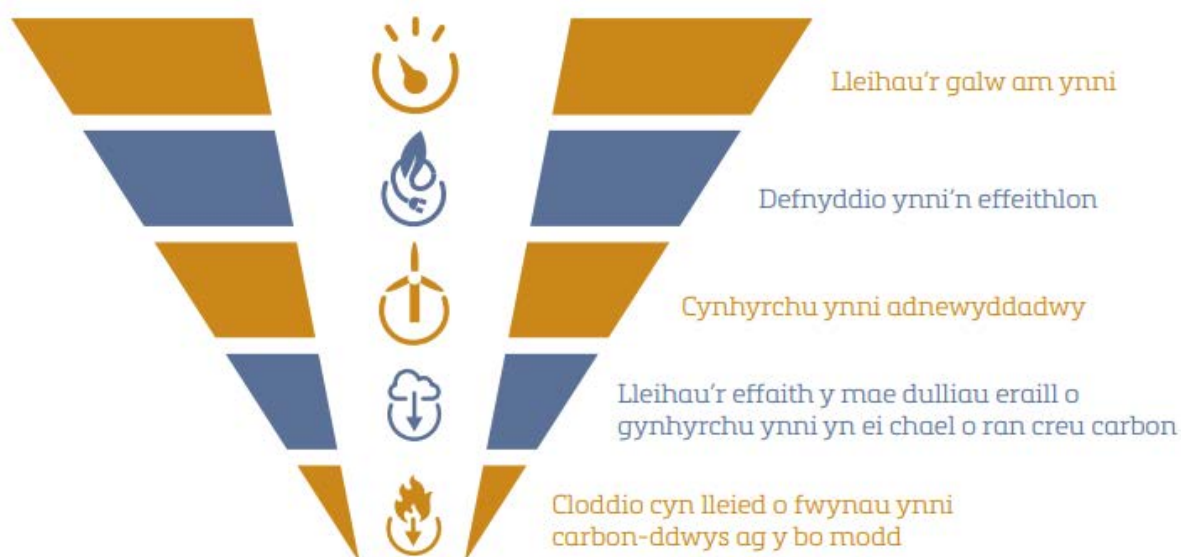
Lleihau'r galw am ynni

Defnyddio ynni'n effeithlon

Cynhyrchu ynni adnewyddadwy

Lleihau'r effaith y mae dulliau eraill o gynhyrchu ynni yn ei chael o ran creu carbon

Cloddio cyn lleied o fwynau ynni carbon-ddwys ag y bo modd